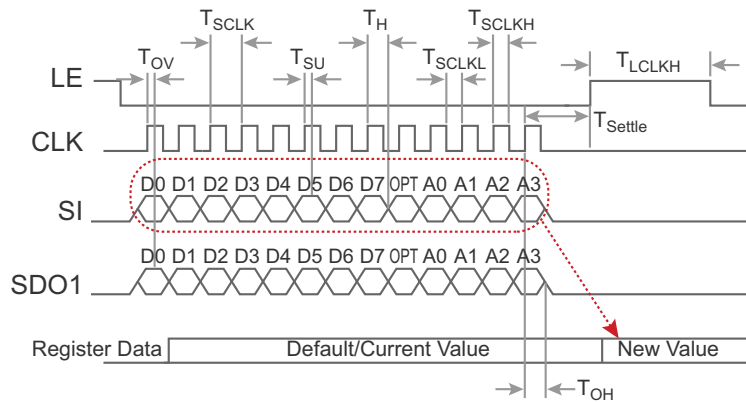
$T_{SCLK}$ $T_H$ $T_{SCLKH}$
$T_{OV}$ $T_{SU}$ $T_{SCLKL}$ $T_{LCLKH}$
LE
CLK $T_{Settle}$
D0 D1 D2 D3 D4 D5 D6 D7 OPT A0 A1 A2 A3
SI
D0 D1 D2 D3 D4 D5 D6 D7 OPT A0 A1 A2 A3
SDO1
Register Data Default/Current Value New Value
$T_{OH}$